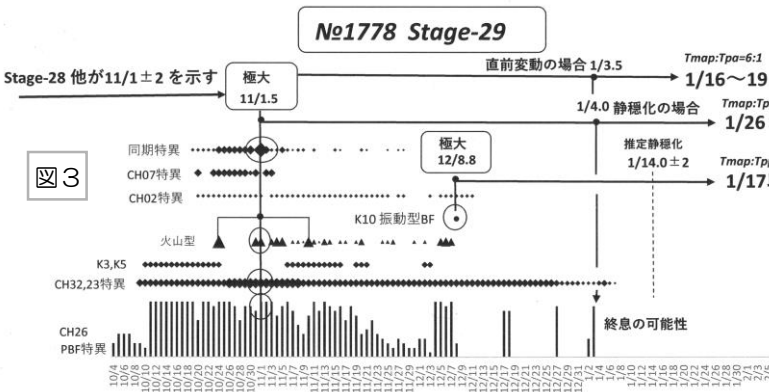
№1778 Stage-29

Stage-28 他が11/1±2 を示す

極大
11/1.5

直前変動の場合 1/3.5

Tmap:Tpa=6:1
1/16〜19

1/4.0 静穏化の場合

Tmap:Tp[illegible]
1/26

推定静穏化
1/14.0±2

Tmap:Tp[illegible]
1/17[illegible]

図3

同期特異

CH07特異

極大
12/8.8

CH02特異

K10 振動型BF

火山型

K3,K5

CH32,23特異

CH26
PBF特異

終息の可能性

10/4 10/6 10/8 10/10 10/12 10/14 10/16 10/18 10/20 10/22 10/24 10/26 10/28 10/30 11/1 11/3 11/5 11/7 11/9 11/11 11/13 11/15 11/17 11/19 11/21 11/23 11/25 11/27 11/29 12/1 12/3 12/5 12/7 12/9 12/11 12/13 12/15 12/17 12/19 12/21 12/23 12/25 12/27 12/29 12/31 1/2 1/4 1/6 1/8 1/10 1/12 1/14 1/16 1/18 1/20 1/22 1/24 1/26 1/28 1/30 2/1 2/3